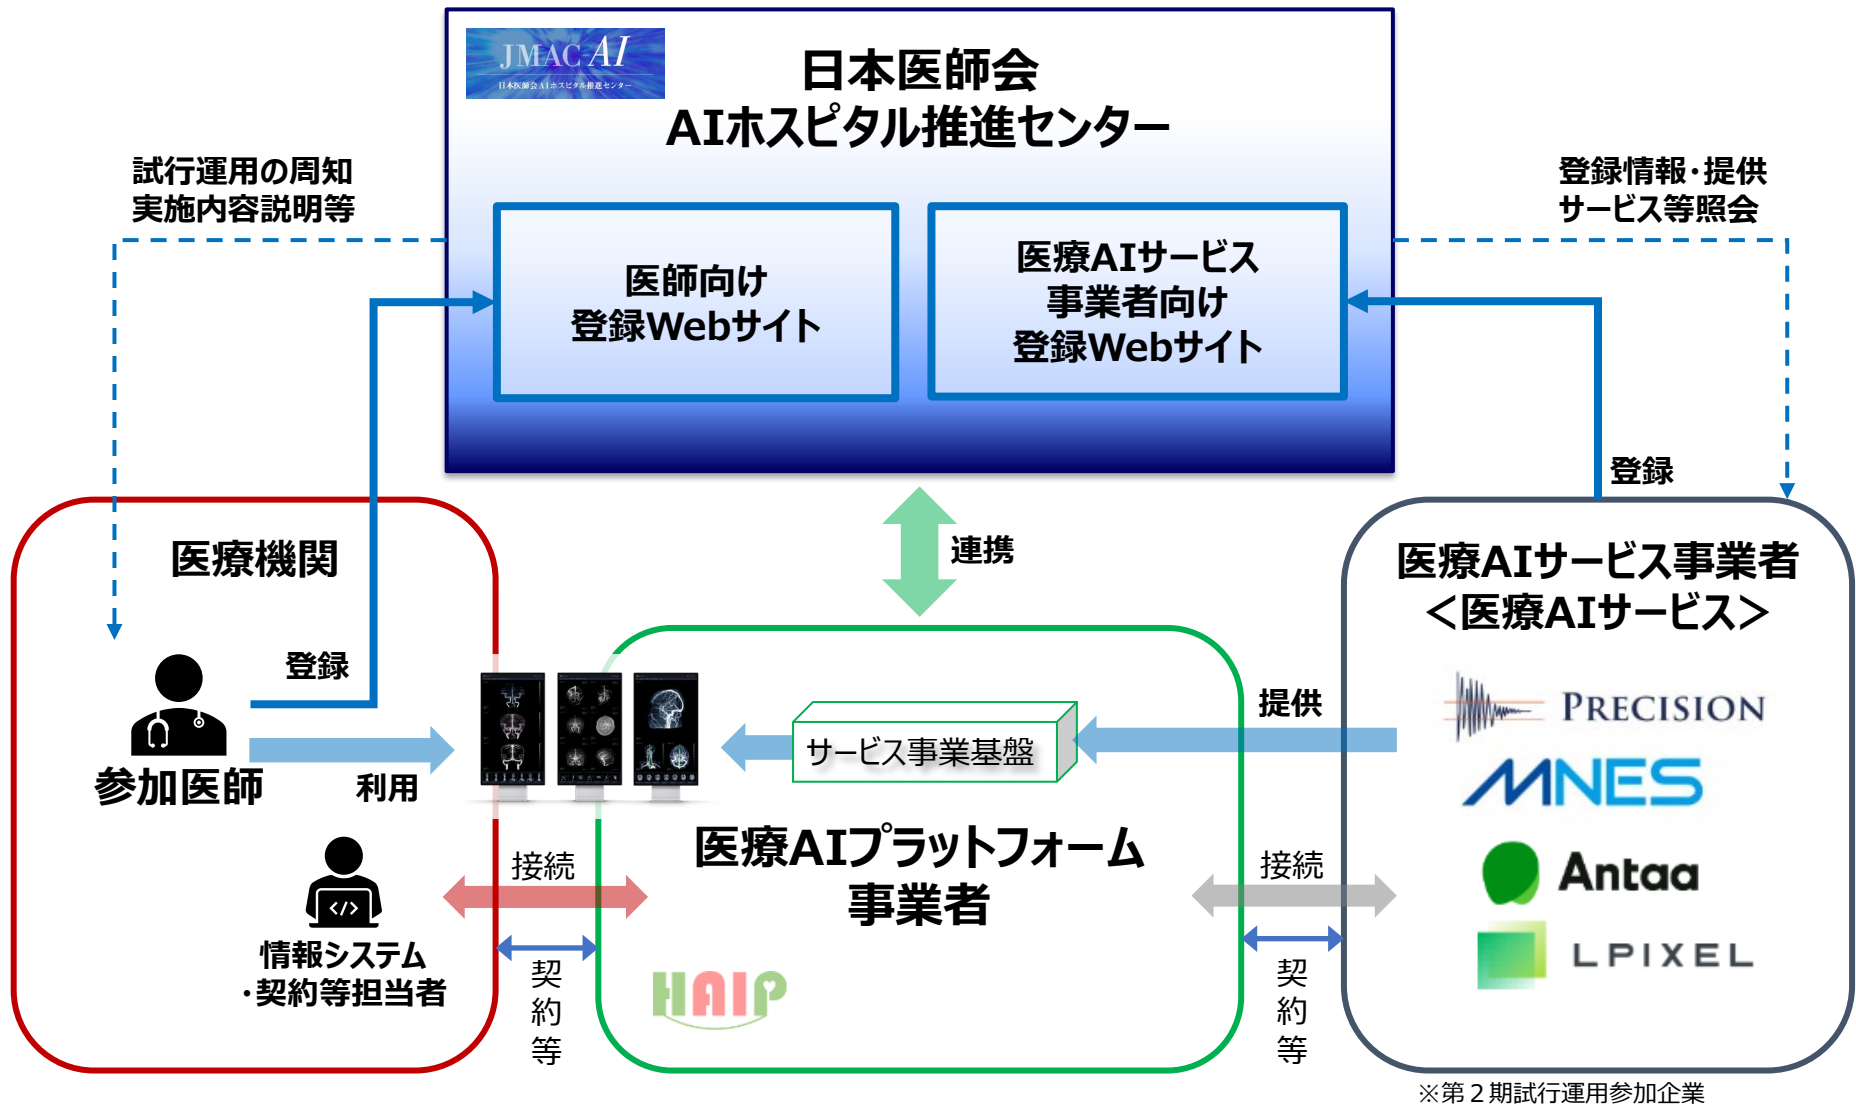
JMAC AI
日本医師会AIホスピタル推進センター

日本医師会
AIホスピタル推進センター

試行運用の周知
実施内容説明等

登録情報･提供
サービス等照会

医師向け
登録Webサイト

医療AIサービス
事業者向け
登録Webサイト

登録

連携

医療機関

医療AIサービス事業者
＜医療AIサービス＞

登録

参加医師

利用

サービス事業基盤

提供

PRECISION

MNES

Antaa

LPIXEL

医療AIプラットフォーム
事業者

接続

接続

情報システム
･契約等担当者

契
約
等

契
約
等

HAIP

※第２期試行運用参加企業